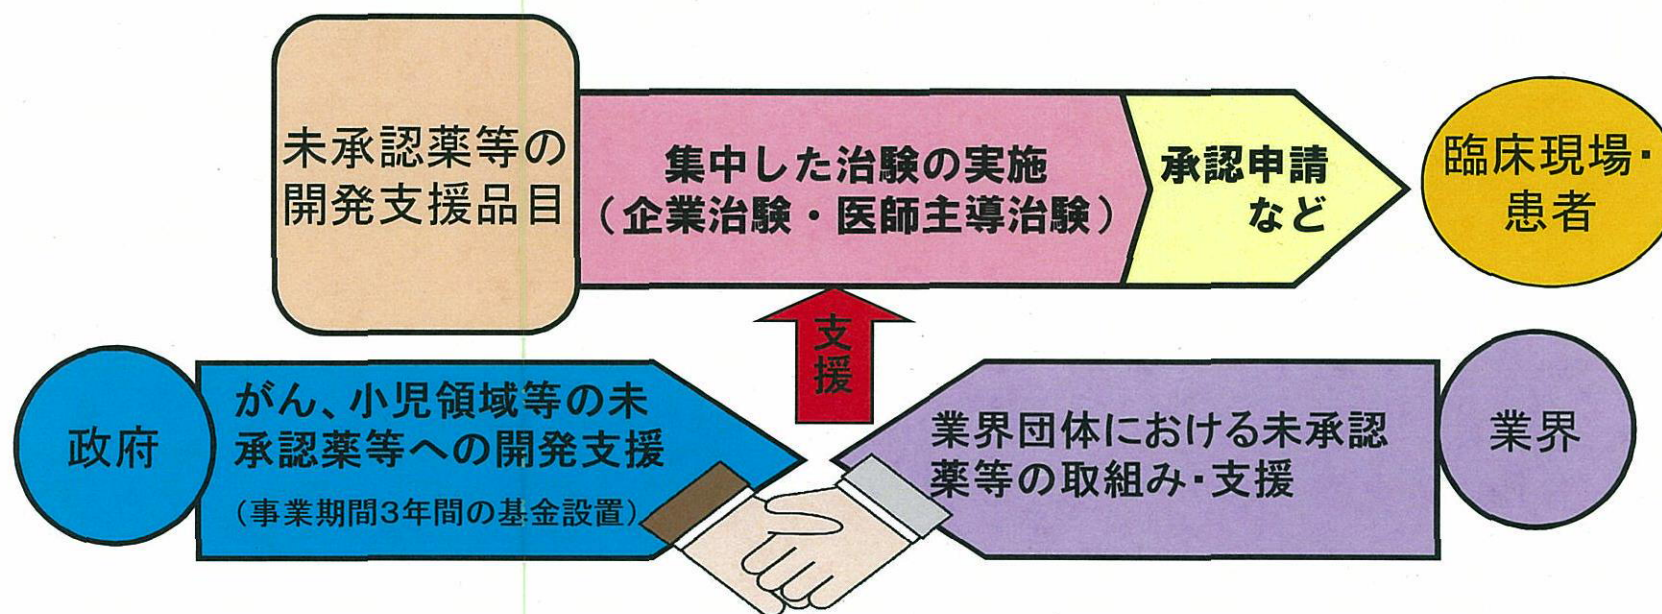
未承認薬等の開発支援品目

集中した治験の実施
（企業治験・医師主導治験）

承認申請
など

臨床現場・患者

支援

政府

がん、小児領域等の未承認薬等への開発支援
（事業期間3年間の基金設置）

業界団体における未承認薬等の取組み・支援

業界